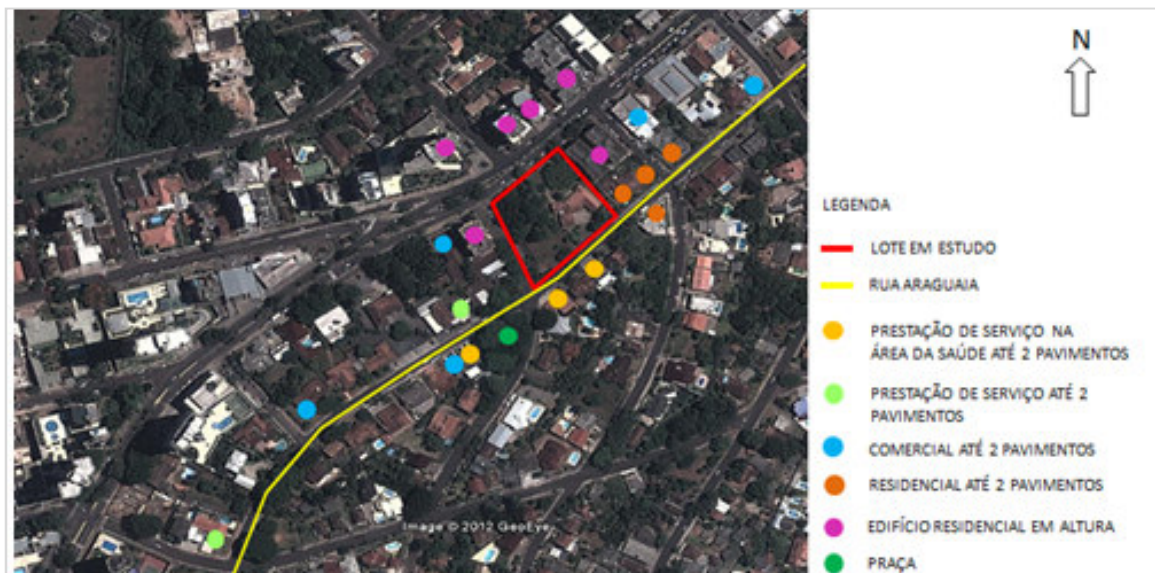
Image © 2012 GeoEye

N

LEGENDA

LOTE EM ESTUDO

RUA ARAGUAIA

PRESTAÇÃO DE SERVIÇO NA ÁREA DA SAÚDE ATÉ 2 PAVIMENTOS

PRESTAÇÃO DE SERVIÇO ATÉ 2 PAVIMENTOS

COMERCIAL ATÉ 2 PAVIMENTOS

RESIDENCIAL ATÉ 2 PAVIMENTOS

EDIFÍCIO RESIDENCIAL EM ALTURA

PRAÇA